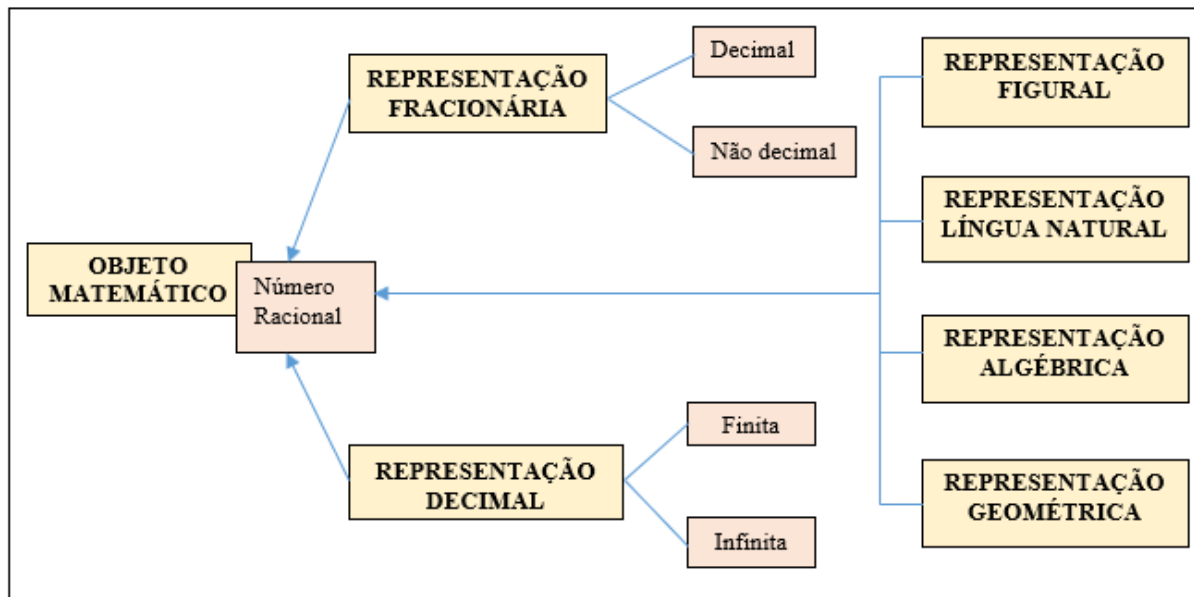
REPRESENTAÇÃO FRACIONÁRIA

Decimal

Não decimal

OBJETO MATEMÁTICO

Número Racional

REPRESENTAÇÃO DECIMAL

Finita

Infinita

REPRESENTAÇÃO FIGURAL

REPRESENTAÇÃO LÍNGUA NATURAL

REPRESENTAÇÃO ALGÉBRICA

REPRESENTAÇÃO GEOMÉTRICA